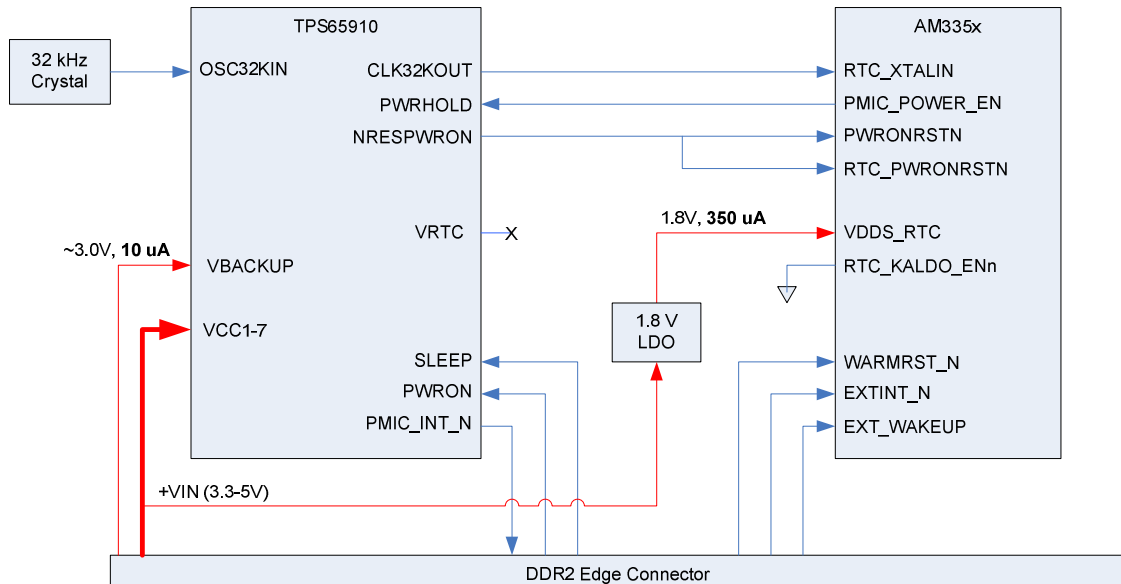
32 kHz Crystal

TPS65910

OSC32KIN

CLK32KOUT

PWRHOLD

NRESPWRON

VRTC

X

~3.0V, **10 uA**

VBACKUP

VCC1-7

SLEEP

PWRON

PMIC_INT_N

AM335x

RTC_XTALIN

PMIC_POWER_EN

PWRONRSTN

RTC_PWRONRSTN

1.8V, **350 uA**

VDDS_RTC

RTC_KALDO_ENn

1.8 V LDO

WARMRST_N

EXTINT_N

EXT_WAKEUP

+VIN (3.3-5V)

DDR2 Edge Connector